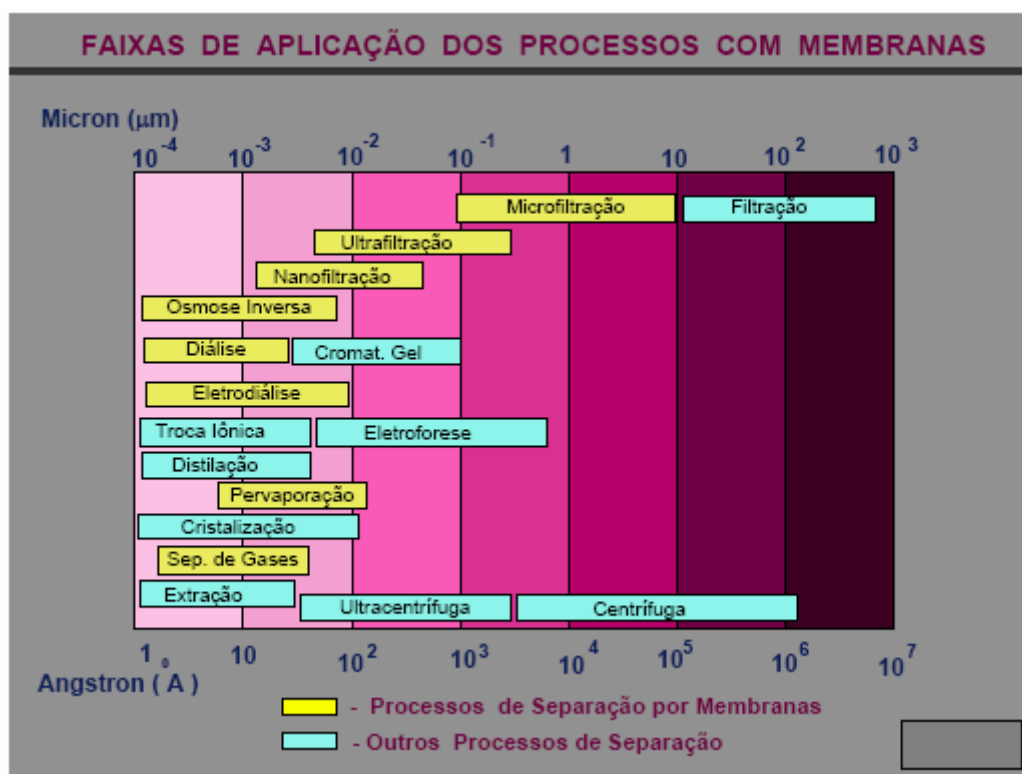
FAIXAS DE APLICAÇÃO DOS PROCESSOS COM MEMBRANAS

Micron (μm)

$10^{-4}$ $10^{-3}$ $10^{-2}$ $10^{-1}$ 1 10 $10^{2}$ $10^{3}$

Microfiltração
Filtração
Ultrafiltração
Nanofiltração
Osmose Inversa
Diálise
Cromat. Gel
Eletrodiálise
Troca Iônica
Eletroforese
Distilação
Pervaporação
Cristalização
Sep. de Gases
Extração
Ultracentrífuga
Centrífuga

1 10 $10^{2}$ $10^{3}$ $10^{4}$ $10^{5}$ $10^{6}$ $10^{7}$

Angstron ( Å )

- Processos de Separação por Membranas
- Outros Processos de Separação